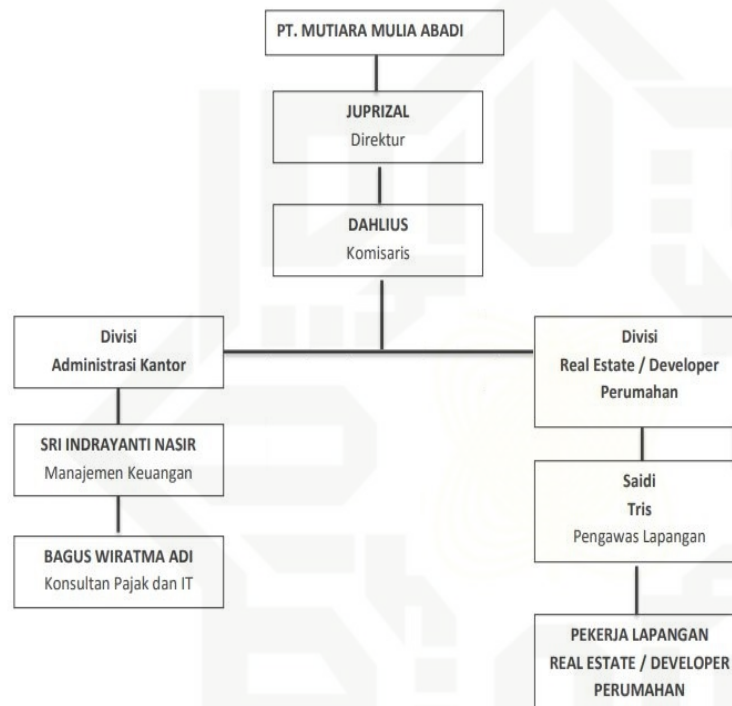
PT. MUTIARA MULIA ABADI

JUPRIZAL
Direktur

DAHLIUS
Komisaris

Divisi
Administrasi Kantor

SRI INDRAYANTI NASIR
Manajemen Keuangan

BAGUS WIRATMA ADI
Konsultan Pajak dan IT

Divisi
Real Estate / Developer
Perumahan

Saidi
Tris
Pengawas Lapangan

PEKERJA LAPANGAN
REAL ESTATE / DEVELOPER
PERUMAHAN